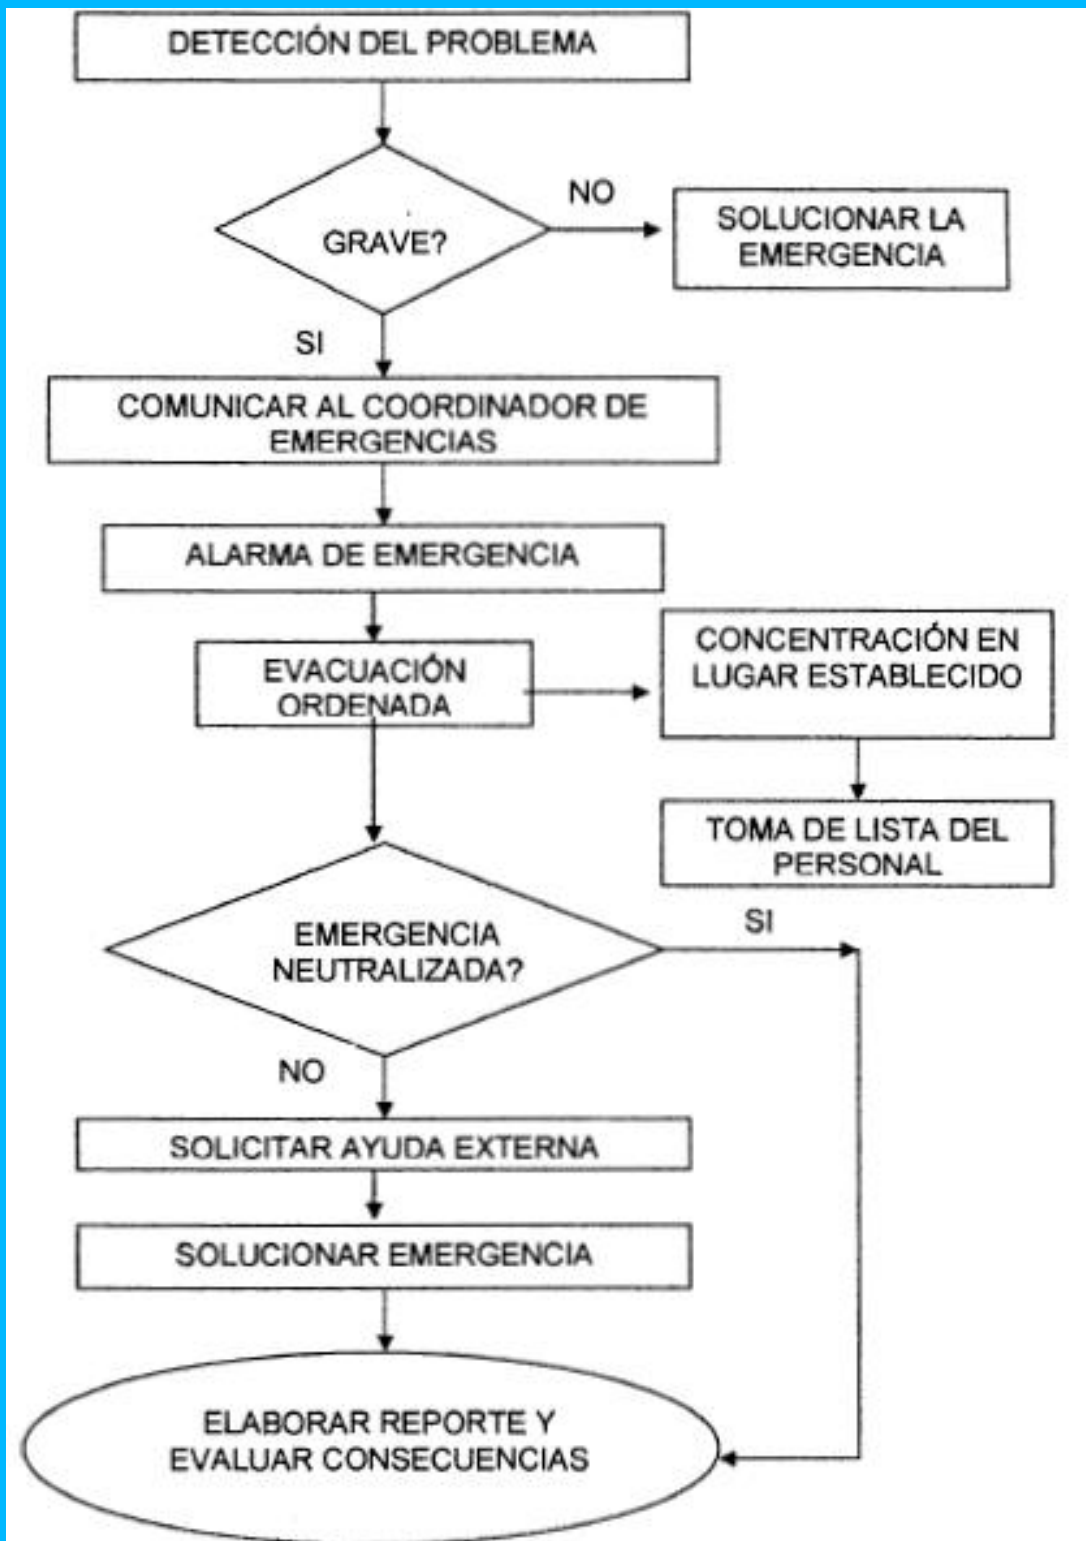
DETECCIÓN DEL PROBLEMA

GRAVE?

NO

SOLUCIONAR LA EMERGENCIA

SI

COMUNICAR AL COORDINADOR DE EMERGENCIAS

ALARMA DE EMERGENCIA

EVACUACIÓN ORDENADA

CONCENTRACIÓN EN LUGAR ESTABLECIDO

TOMA DE LISTA DEL PERSONAL

EMERGENCIA NEUTRALIZADA?

SI

NO

SOLICITAR AYUDA EXTERNA

SOLUCIONAR EMERGENCIA

ELABORAR REPORTE Y EVALUAR CONSECUENCIAS